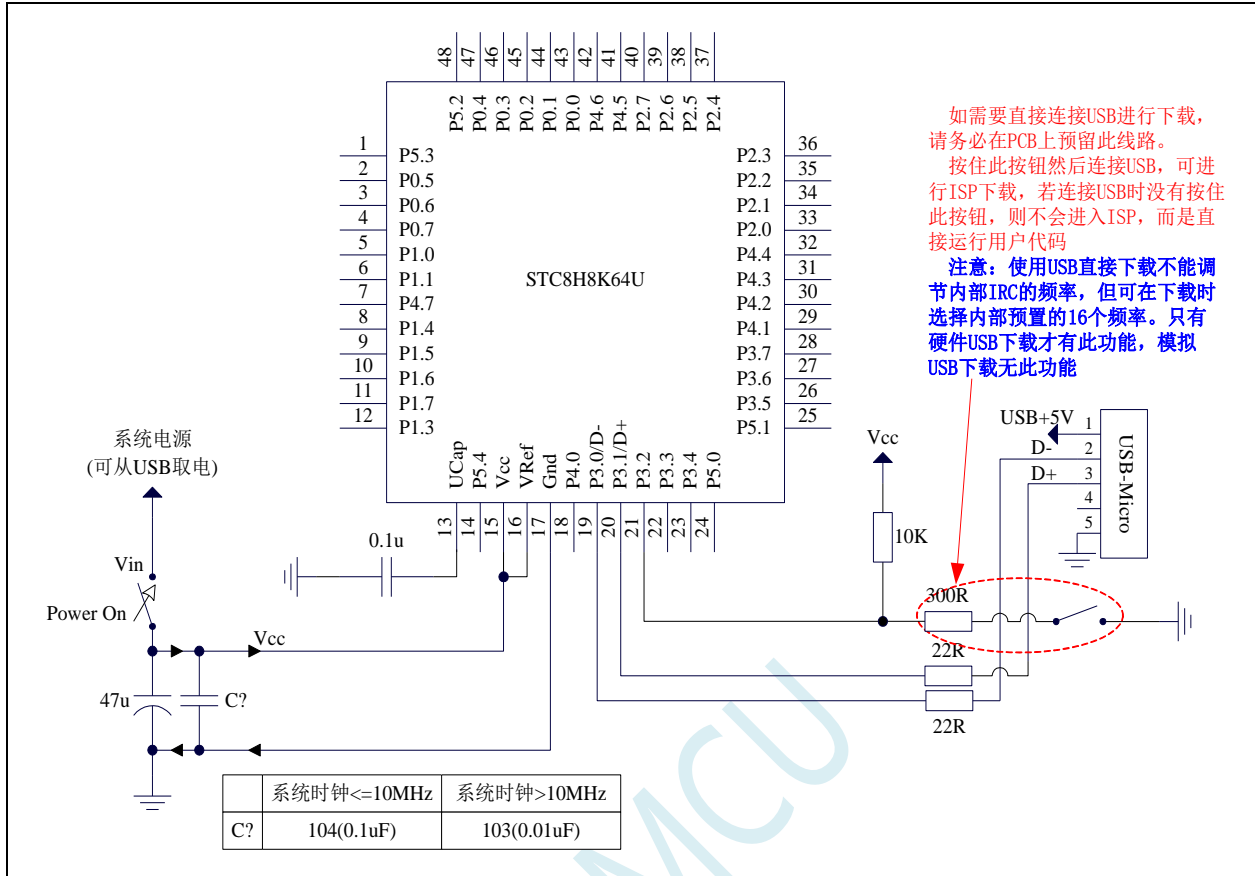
48 47 46 45 44 43 42 41 40 39 38 37
P5.2 P0.4 P0.3 P0.2 P0.1 P0.0 P4.6 P4.5 P2.7 P2.6 P2.5 P2.4

1 P5.3
2 P0.5
3 P0.6
4 P0.7
5 P1.0
6 P1.1
7 P4.7
8 P1.4
9 P1.5
10 P1.6
11 P1.7
12 P1.3

36 P2.3
35 P2.2
34 P2.1
33 P2.0
32 P4.4
31 P4.3
30 P4.2
29 P4.1
28 P3.7
27 P3.6
26 P3.5
25 P5.1

STC8H8K64U

UCap P5.4 Vcc VRef Gnd P4.0 P3.0/D- P3.1/D+ P3.2 P3.3 P3.4 P5.0
13 14 15 16 17 18 19 20 21 22 23 24

如需要直接连接USB进行下载，请务必在PCB上预留此线路。
按住此按钮然后连接USB，可进行ISP下载，若连接USB时没有按住此按钮，则不会进入ISP，而是直接运行用户代码
注意：使用USB直接下载不能调节内部IRC的频率，但可在下载时选择内部预置的16个频率。只有硬件USB下载才有此功能，模拟USB下载无此功能

USB+5V 1
D- 2
D+ 3
4
5
USB-Micro

Vcc
10K
300R
22R
22R

系统电源
(可从USB取电)
Vin
Power On
0.1u
Vcc
47u
C?

| | 系统时钟<=10MHz | 系统时钟>10MHz |
|---|---|---|
| C? | 104(0.1uF) | 103(0.01uF) |

MCU